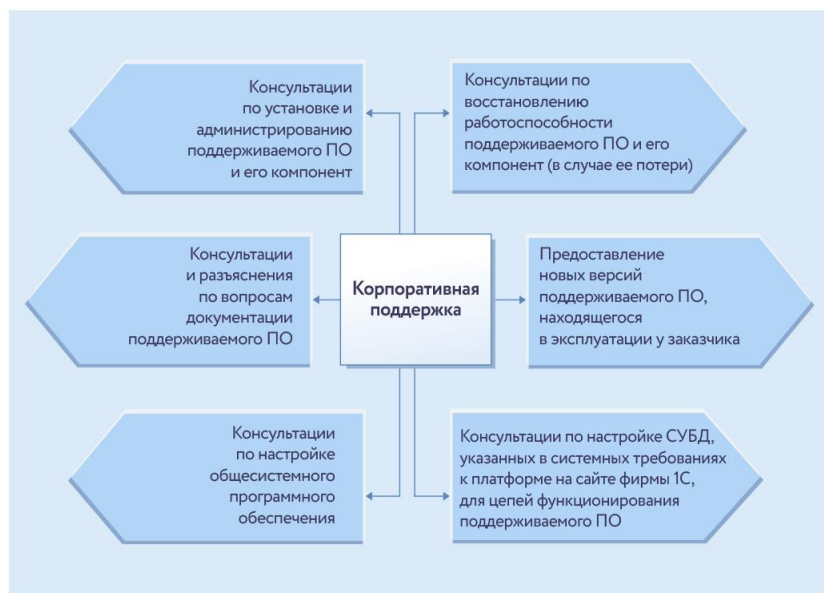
Консультации по установке и администрированию поддерживаемого ПО и его компонент

Консультации по восстановлению работоспособности поддерживаемого ПО и его компонент (в случае ее потери)

Консультации и разъяснения по вопросам документации поддерживаемого ПО

Корпоративная поддержка

Предоставление новых версий поддерживаемого ПО, находящегося в эксплуатации у заказчика

Консультации по настройке общесистемного программного обеспечения

Консультации по настройке СУБД, указанных в системных требованиях к платформе на сайте фирмы 1С, для цепей функционирования поддерживаемого ПО